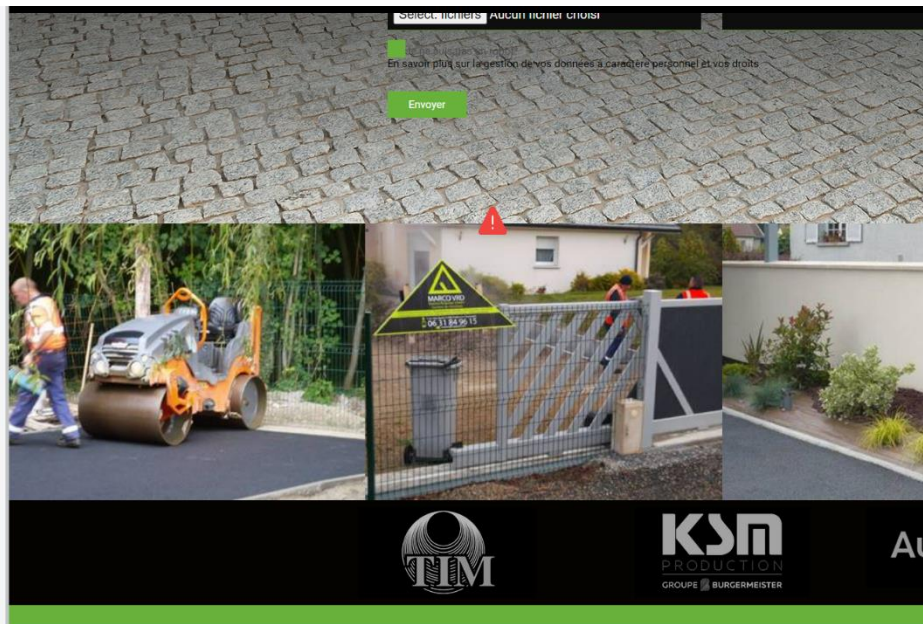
Sélect. fichiers Aucun fichier choisi

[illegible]
En savoir plus sur la gestion de vos données à caractère personnel et vos droits

Envoyer

MARCO VIO
06 31 84 96 15

TIM

KSM
PRODUCTION
GROUPE BURGERMEISTER

Au